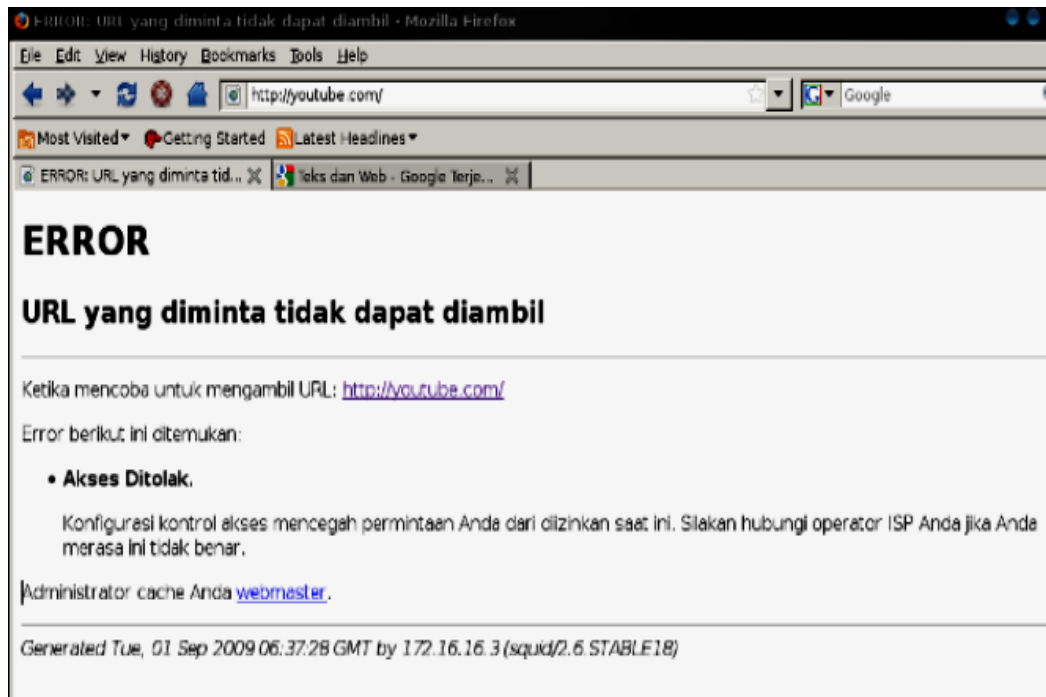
ERROR: URL yang diminta tidak dapat diambil - Mozilla Firefox

File Edit View History Bookmarks Tools Help

http://youtube.com/

Google

Most Visited▾ Getting Started Latest Headlines▾

ERROR: URL yang diminta tid...

Teks dan Web - Google Terje...

ERROR

URL yang diminta tidak dapat diambil

Ketika mencoba untuk mengambil URL: http://youtube.com/

Error berikut ini ditemukan:

• Akses Ditolak.

Konfigurasi kontrol akses mencegah permintaan Anda dari diizinkan saat ini. Silakan hubungi operator ISP Anda jika Anda merasa ini tidak benar.

Administrator cache Anda webmaster.

Generated Tue, 01 Sep 2009 06:37:28 GMT by 172.16.16.3 (squid/2.6.STABLE18)